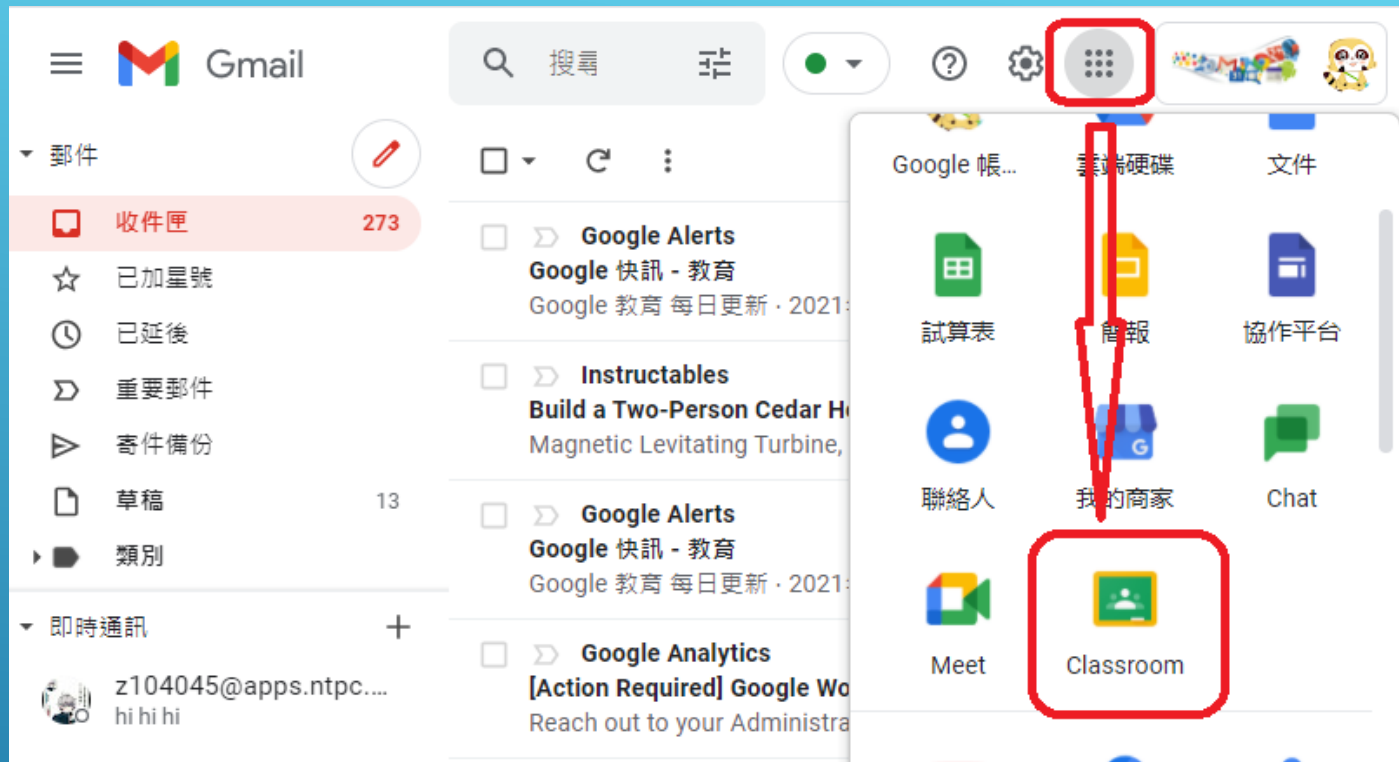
Gmail

搜尋

郵件

收件匣 273

已加星號

已延後

重要郵件

寄件備份

草稿 13

類別

即時通訊

z104045@apps.ntpc....
hi hi hi

Google Alerts
Google 快訊 - 教育
Google 教育 每日更新 · 2021

Instructables
Build a Two-Person Cedar H
Magnetic Levitating Turbine,

Google Alerts
Google 快訊 - 教育
Google 教育 每日更新 · 2021

Google Analytics
[Action Required] Google Wo
Reach out to your Administra

Google 帳...
雲端硬碟
文件
試算表
簡報
協作平台
聯絡人
我的商家
Chat
Meet
Classroom